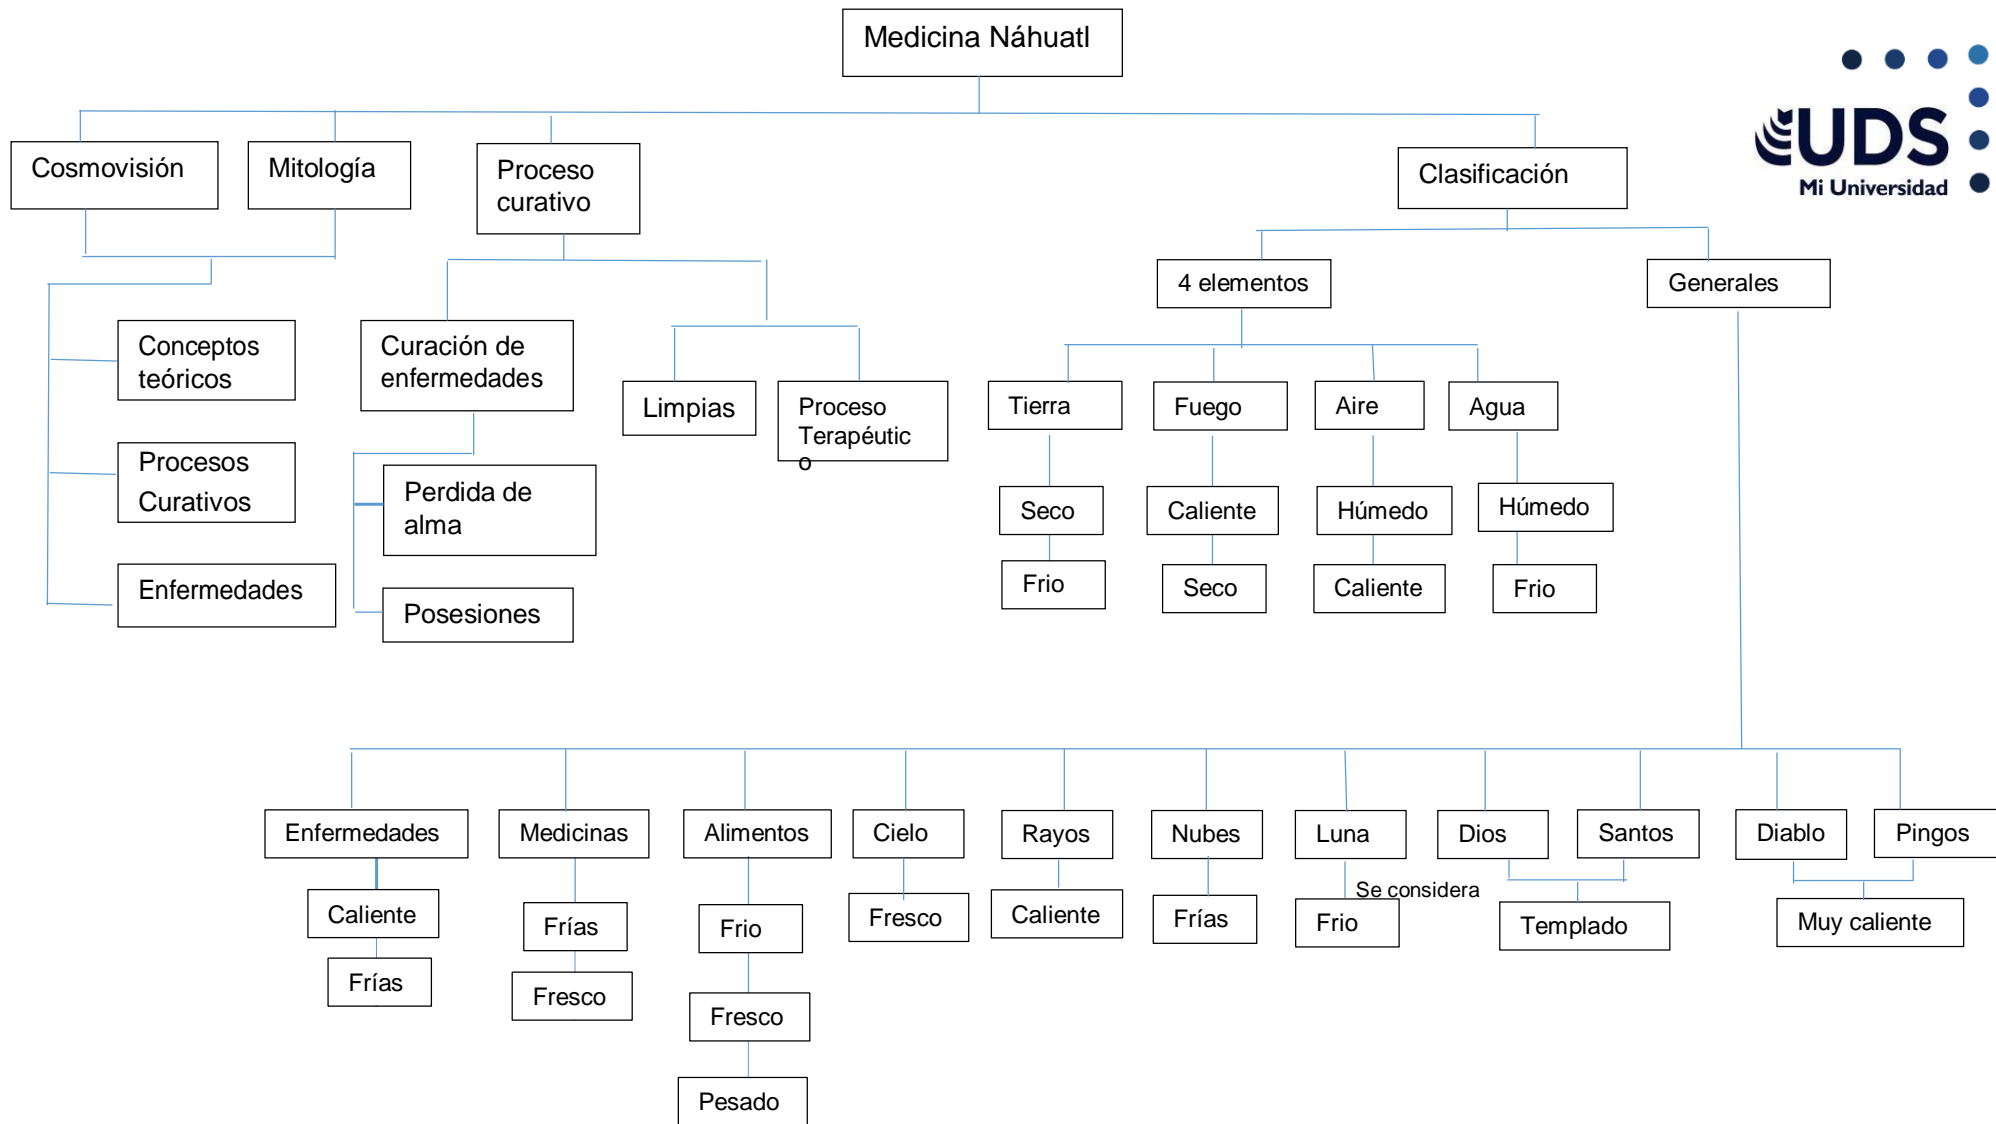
Medicina Náhuatl

UDS
Mi Universidad

Cosmovisión

Mitología

Proceso curativo

Clasificación

Conceptos teóricos

Procesos Curativos

Enfermedades

Curación de enfermedades

Perdida de alma

Posesiones

Limpias

Proceso Terapéutic o

4 elementos

Generales

Tierra

Seco

Frio

Fuego

Caliente

Seco

Aire

Húmedo

Caliente

Agua

Húmedo

Frio

Enfermedades

Caliente

Frías

Medicinas

Frías

Fresco

Alimentos

Frio

Fresco

Pesado

Cielo

Fresco

Rayos

Caliente

Nubes

Frías

Luna

Frio

Se considera

Dios

Santos

Templado

Diablo

Pingos

Muy caliente